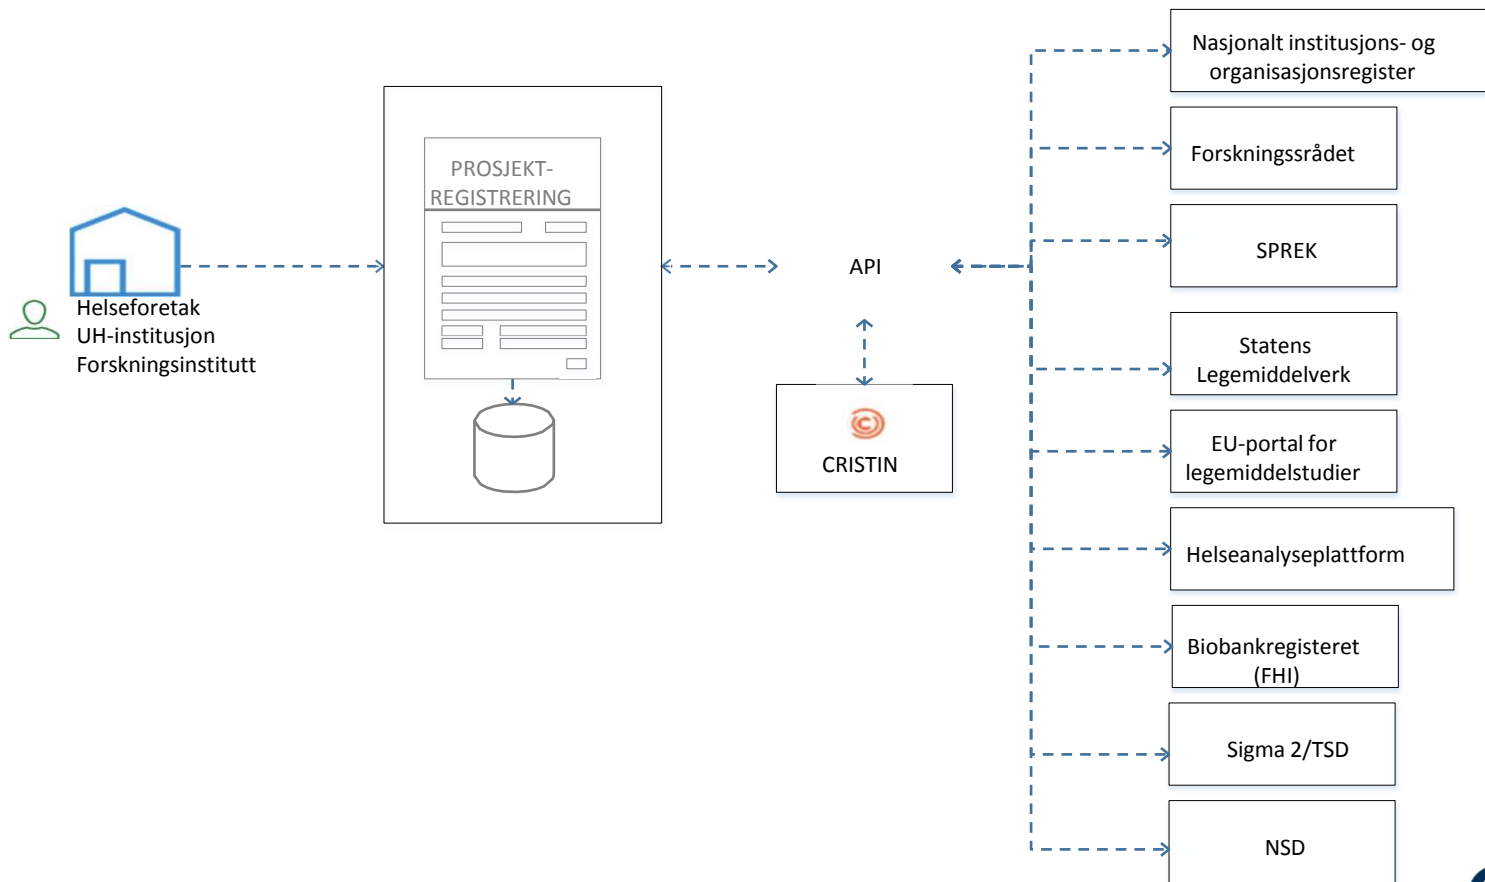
Helseforetak
UH-institusjon
Forskningsinstitutt

PROSJEKT-
REGISTRERING

API

CRISTIN

Nasjonalt institusjons- og organisasjonsregister

Forskningsrådet

SPREK

Statens Legemiddelverk

EU-portal for legemiddelstudier

Helseanalyseplattform

Biobankregisteret (FHI)

Sigma 2/TSD

NSD